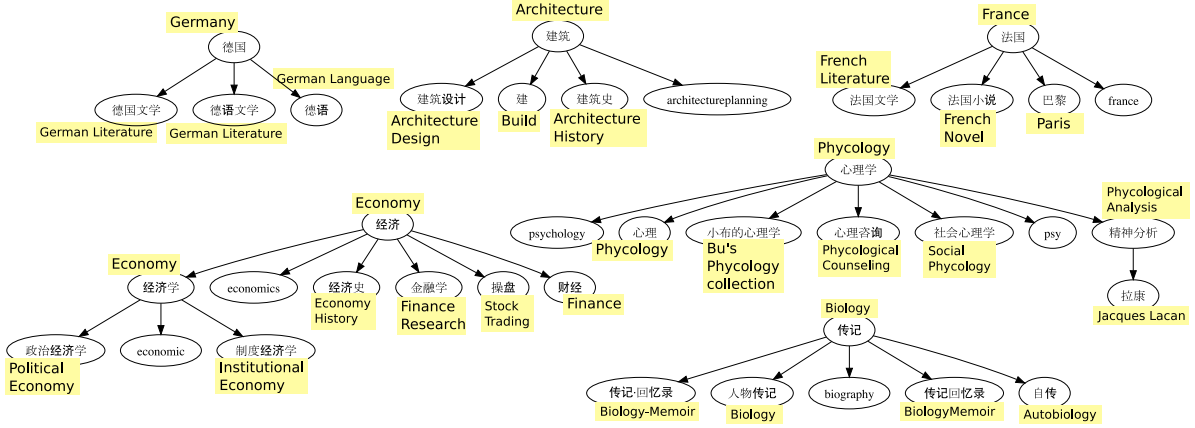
Germany
德国
German Language
德国文学
德语文学
德语
German Literature
German Literature

Architecture
建筑
建筑设计
建
建筑史
architectureplanning
Architecture Design
Build
Architecture History

France
法国
French Literature
法国文学
法国小说
巴黎
france
French Novel
Paris

Phycology
心理学
psychology
心理
小布的心理学
心理咨询
社会心理学
psy
精神分析
Phycological Analysis
Phycology
Bu's Phycology collection
Phycological Counseling
Social Phycology
拉康
Jacques Lacan

Economy
经济
Economy
经济学
economics
经济史
金融学
操盘
财经
Economy History
Finance Research
Stock Trading
Finance
政治经济学
economic
制度经济学
Political Economy
Institutional Economy

Biology
传记
传记·回忆录
人物传记
biography
传记回忆录
自传
Biology-Memoir
Biology
BiologyMemoir
Autobiology